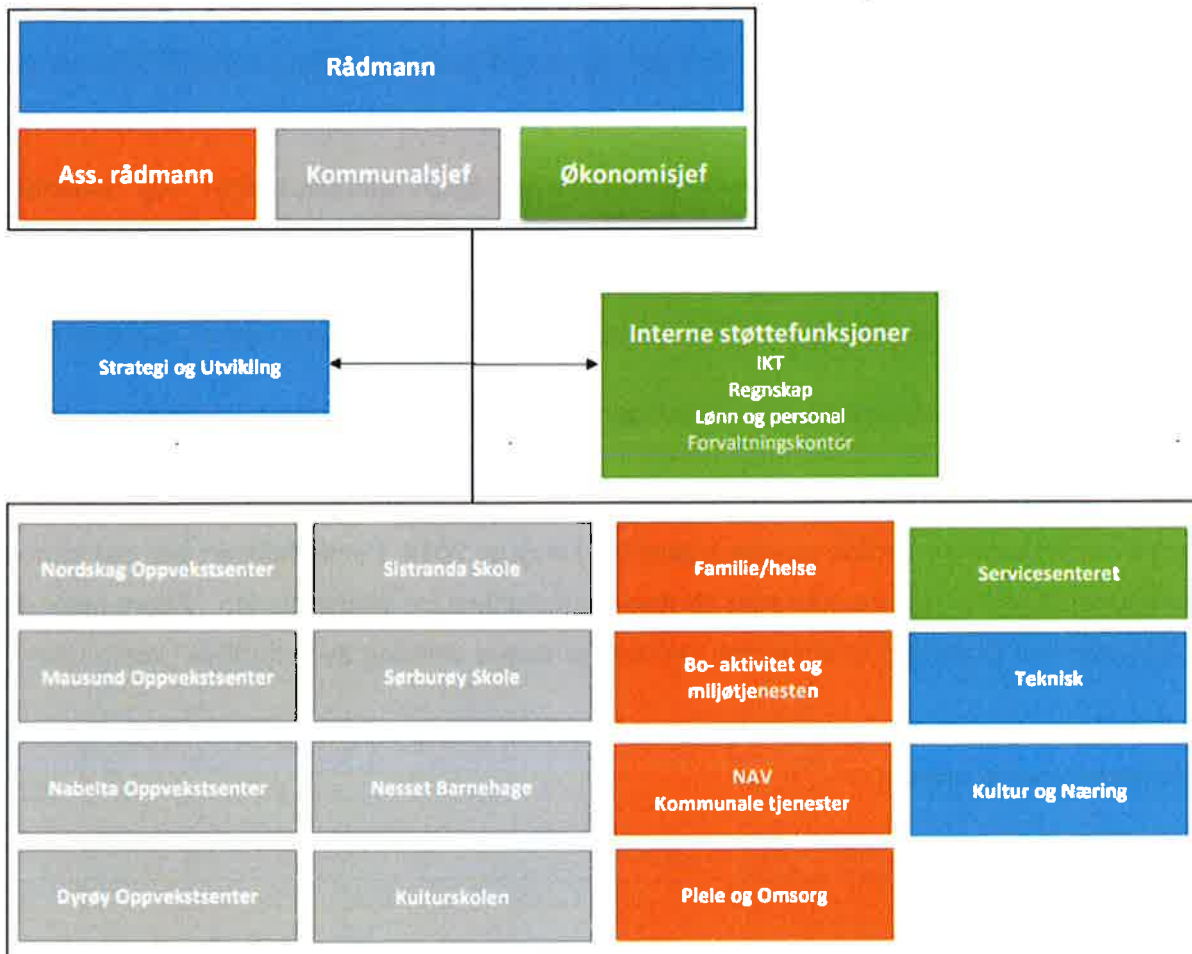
Rådmann

Ass. rådmann

Kommunalsjef

Økonomisjef

Strategi og Utvikling

Interne støttefunksjoner
IKT
Regnskap
Lønn og personal
Forvaltningskontor

Nordskag Oppvekstsenter

Sistranda Skole

Familie/helse

Servicesenteret

Mausund Oppvekstsenter

Sørburøy Skole

Bo- aktivitet og miljøtjenesten

Teknisk

Nabeita Oppvekstsenter

Nesset Barnehage

NAV
Kommunale tjenester

Kultur og Næring

Dyrøy Oppvekstsenter

Kulturskolen

Pleie og Omsorg